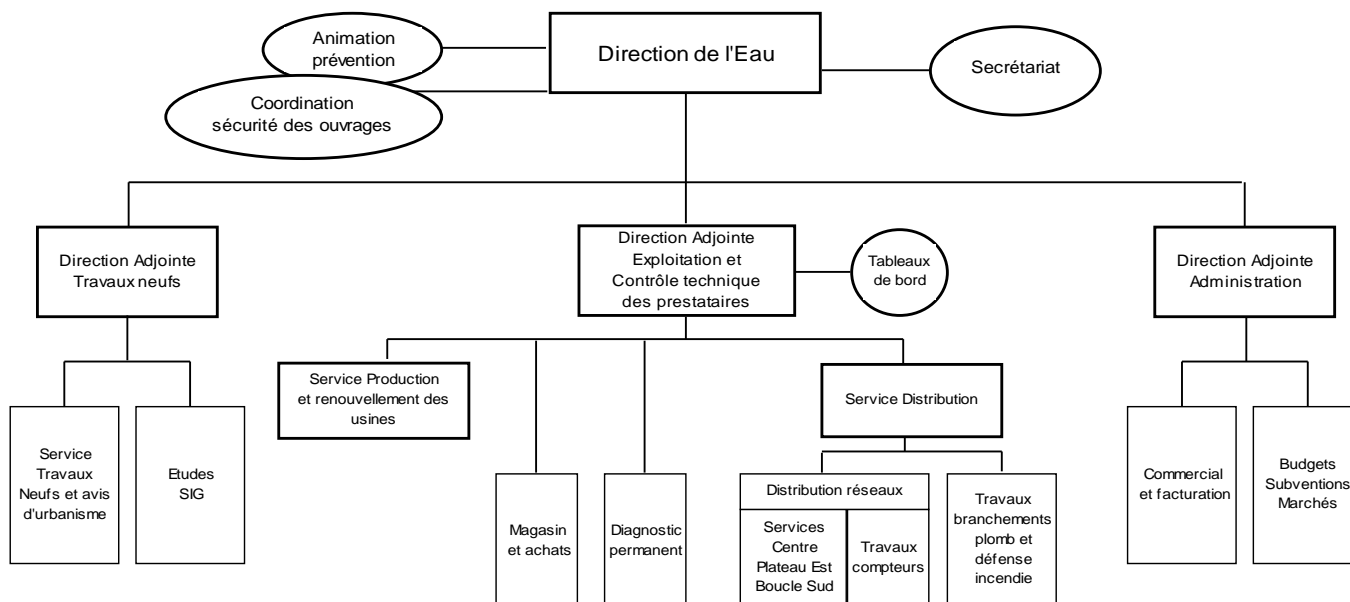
Animation prévention

Direction de l'Eau

Secrétariat

Coordination sécurité des ouvrages

Direction Adjointe Travaux neufs

Direction Adjointe Exploitation et Contrôle technique des prestataires

Tableaux de bord

Direction Adjointe Administration

Service Production et renouvellement des usines

Service Distribution

Service Travaux Neufs et avis d'urbanisme

Etudes SIG

Magasin et achats

Diagnostic permanent

Distribution réseaux

Services Centre Plateau Est Boucle Sud

Travaux compteurs

Travaux branchements plomb et défense incendie

Commercial et facturation

Budgets Subventions Marchés